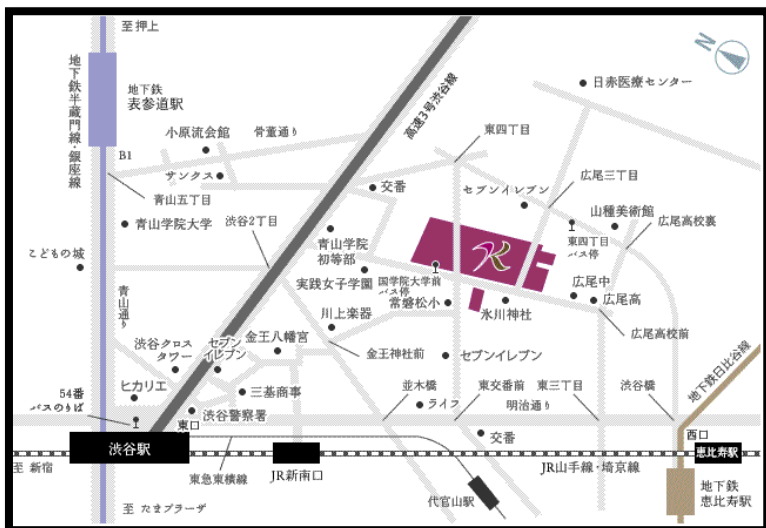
至 押上

地下鉄半蔵門線・銀座線

地下鉄
表参道駅

小原流会館

骨董通り

B1

サンクス

青山五丁目

青山学院大学

こどもの城

青山通り

渋谷クロスタワー

ヒカリエ

54番バスのりば

渋谷駅

至 新宿

至 たまプラーザ

東急東横線

JR新南口

代官山駅

高速3号渋谷線

渋谷2丁目

青山学院初等部

実践女子学園

川上楽器

金王八幡宮

セブンイレブン

三善商事

渋谷警察署

東口

交番

東四丁目

セブンイレブン

国学院大学前バス停

常磐松小

氷川神社

金王神社前

セブンイレブン

並木橋

ライフ

東交番前

東三丁目

明治通り

交番

JR山手線・埼京線

日赤医療センター

広尾三丁目

山種美術館

東四丁目バス停

広尾高校裏

広尾中

広尾高

広尾高校前

渋谷橋

地下鉄日比谷線

西口

恵比寿駅

地下鉄
恵比寿駅